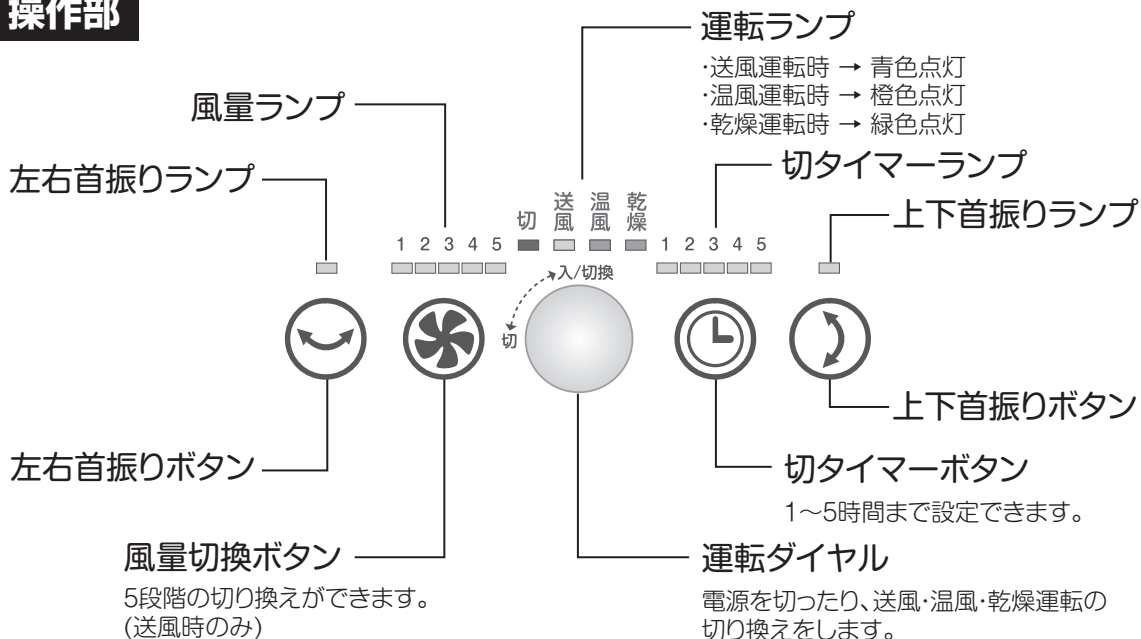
操作部

運転ランプ
・送風運転時 → 青色点灯
・温風運転時 → 橙色点灯
・乾燥運転時 → 緑色点灯

風量ランプ

左右首振りランプ

切タイマーランプ

上下首振りランプ

切 送風 温風 乾燥

1 2 3 4 5

1 2 3 4 5

入/切換

切

上下首振りボタン

左右首振りボタン

切タイマーボタン
1～5時間まで設定できます。

風量切換ボタン
5段階の切り換えができます。
(送風時のみ)

運転ダイヤル
電源を切ったり、送風・温風・乾燥運転の切り換えをします。